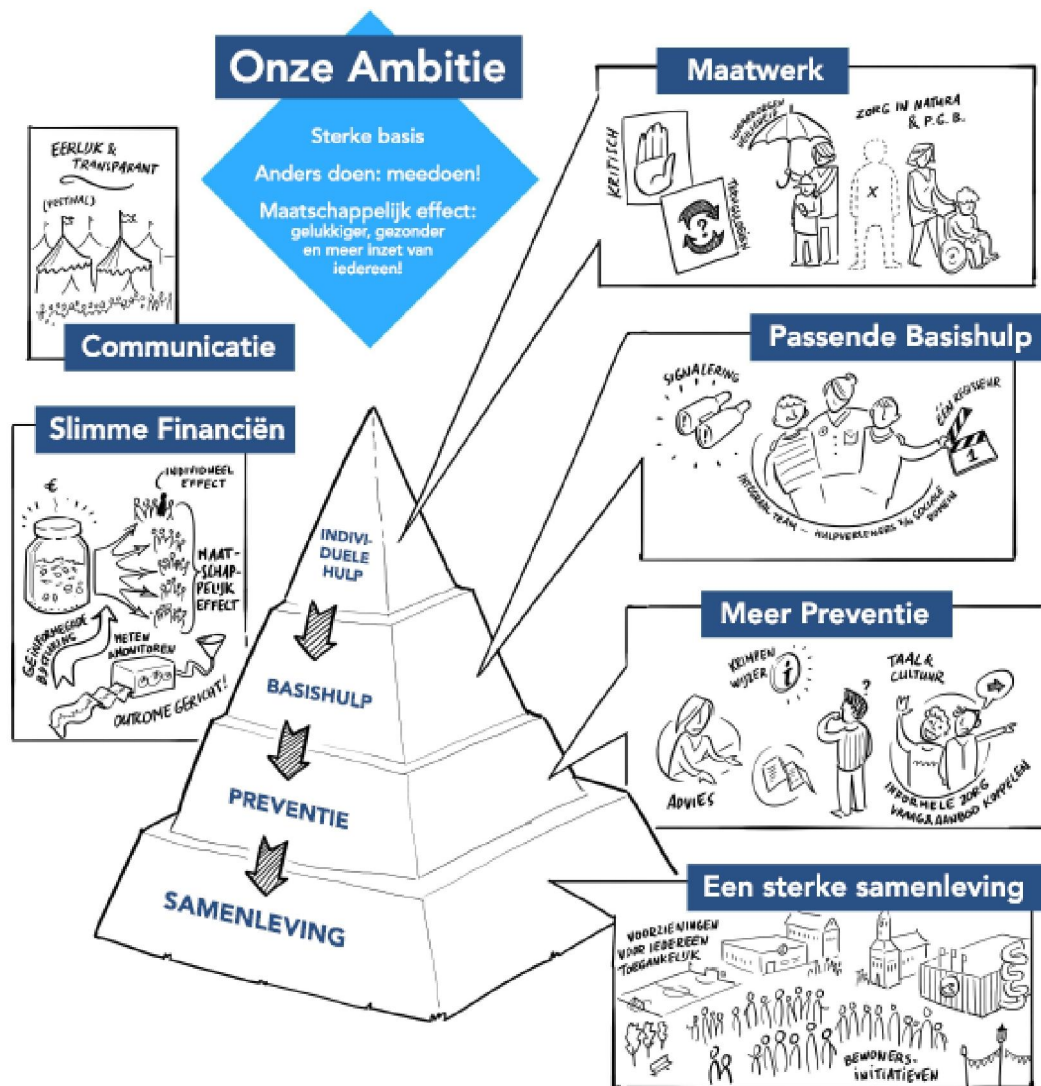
Onze Ambitie

Sterke basis

Anders doen: meedoen!

Maatschappelijk effect: gelukkiger, gezonder en meer inzet van iedereen!

EERLIJK & TRANSPARANT

(FESTIVAL)

Communicatie

Slimme Financiën

€

INDIVIDUEEL EFFECT

MAATSCHAPPELIJK EFFECT

GEÏNFORMEERDE BESTURING

METEN MONITOREN

OUTCOME GERICHT!

Maatwerk

KRITISCH

VERBORGEN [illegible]

TERUGLEGGEN

ZORG IN NATURA & P.G.B.

Passende Basishulp

SIGNALERING

ÉÉN REGISSEUR

INTEGRAAL TEAM — HULPVERLENERS IN SOCIALE DOMEIN

Meer Preventie

KRIMPEN WIJZER

TAAL & CULTUUR

ADVIES

INFORMELE ZORG VRAAG & AANBOD KOPPELEN

Een sterke samenleving

VOORZIENINGEN VOOR IEDEREEN TOEGANKELIJK

BEWONERS-INITIATIEVEN

INDIVIDUELE HULP

BASISHULP

PREVENTIE

SAMENLEVING